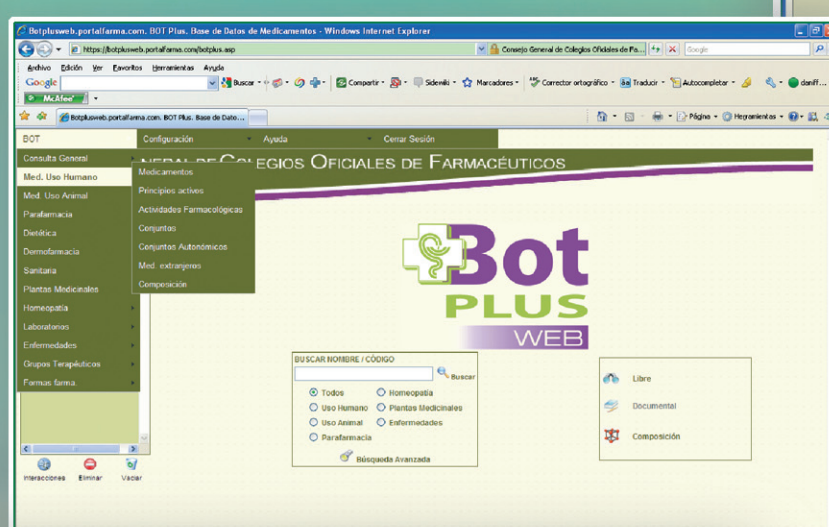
Botplusweb.portalfarma.com. BOT Plus. Base de Datos de Medicamentos - Windows Internet Explorer

https://botplusweb.portalfarma.com/botplus.asp

Consejo General de Colegios Oficiales de Fa...

Google

Archivo Edición Ver Favoritos Herramientas Ayuda

Google

Buscar · Compartir · Sidewiki · Marcadores · Corrector ortográfico · Traducir · Autocompletar · daniff...

McAfee

Botplusweb.portalfarma.com. BOT Plus. Base de Dato...

Página · Herramientas ·

BOT | Configuración | Ayuda | Cerrar Sesión

Consulta General
Med. Uso Humano
Med. Uso Animal
Parafarmacia
Dietética
Dermofarmacia
Sanitarios
Plantas Medicinales
Homeopatía
Laboratorios
Enfermedades
Grupos Terapéuticos
Formas farma.

Medicamentos
Principios activos
Actividades Farmacológicas
Conjuntos
Conjuntos Autonómicos
Med. extranjeros
Composición

NERAL DE COLEGIOS OFICIALES DE FARMACÉUTICOS

Bot PLUS WEB

BUSCAR NOMBRE / CÓDIGO
Buscar
Todos
Homeopatía
Uso Humano
Plantas Medicinales
Uso Animal
Enfermedades
Parafarmacia
Búsqueda Avanzada

Libre
Documental
Composición

Interacciones Eliminar Vaciar